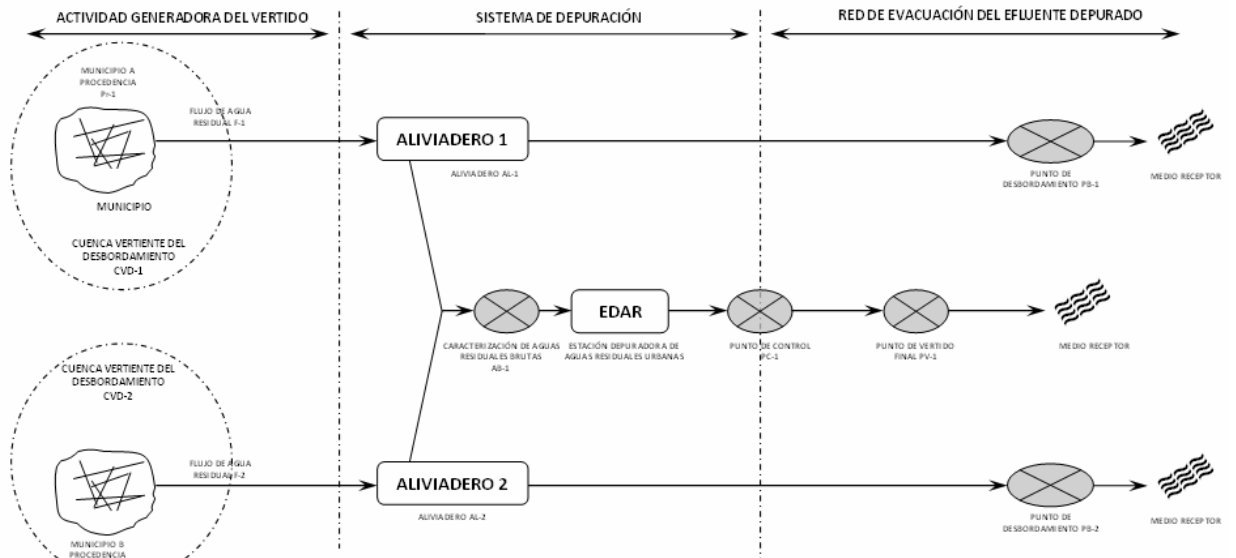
ACTIVIDAD GENERADORA DEL VERTIDO

SISTEMA DE DEPURACIÓN

RED DE EVACUACIÓN DEL EFLUENTE DEPURADO

MUNICIPIO A PROCEDENCIA Pr-1

FLUJO DE AGUA RESIDUAL F-1

ALIVIADERO 1

ALIVIADERO AL-1

PUNTO DE DESBORDAMIENTO PB-1

MEDIO RECEPTOR

MUNICIPIO

CUENCA VERTIENTE DEL DESBORDAMIENTO CVD-1

EDAR

CARACTERIZACIÓN DE AGUAS RESIDUALES BRUTAS AB-1

ESTACIÓN DEPURADORA DE AGUAS RESIDUALES URBANAS

PUNTO DE CONTROL PC-1

PUNTO DE VERTIDO FINAL PV-1

MEDIO RECEPTOR

CUENCA VERTIENTE DEL DESBORDAMIENTO CVD-2

FLUJO DE AGUA RESIDUAL F-2

ALIVIADERO 2

ALIVIADERO AL-2

PUNTO DE DESBORDAMIENTO PB-2

MEDIO RECEPTOR

MUNICIPIO B PROCEDENCIA